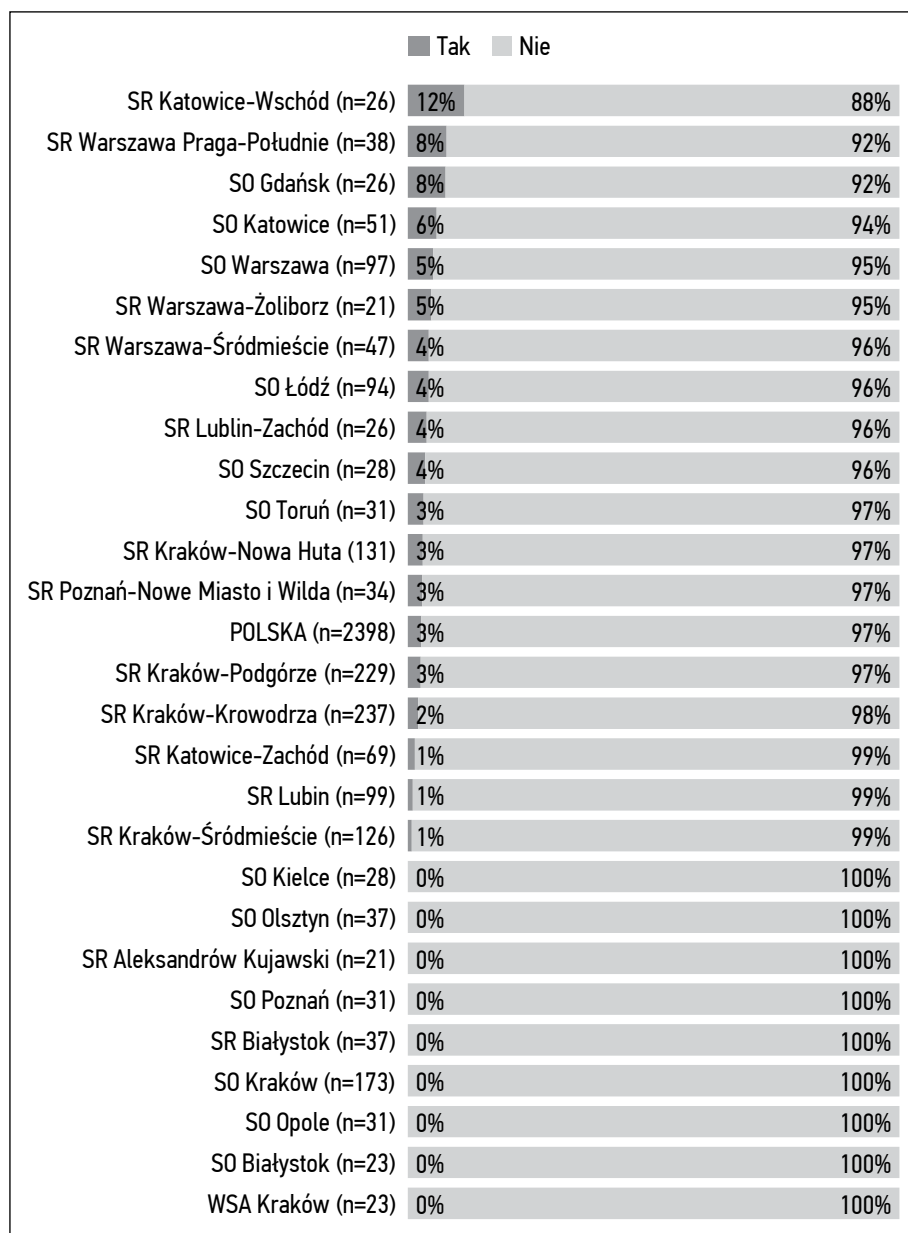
Tak Nie

| | Tak | Nie |
|---|---|---|
| SR Katowice-Wschód (n=26) | 12% | 88% |
| SR Warszawa Praga-Południe (n=38) | 8% | 92% |
| SO Gdańsk (n=26) | 8% | 92% |
| SO Katowice (n=51) | 6% | 94% |
| SO Warszawa (n=97) | 5% | 95% |
| SR Warszawa-Żoliborz (n=21) | 5% | 95% |
| SR Warszawa-Śródmieście (n=47) | 4% | 96% |
| SO Łódź (n=94) | 4% | 96% |
| SR Lublin-Zachód (n=26) | 4% | 96% |
| SO Szczecin (n=28) | 4% | 96% |
| SO Toruń (n=31) | 3% | 97% |
| SR Kraków-Nowa Huta (131) | 3% | 97% |
| SR Poznań-Nowe Miasto i Wilda (n=34) | 3% | 97% |
| POLSKA (n=2398) | 3% | 97% |
| SR Kraków-Podgórze (n=229) | 3% | 97% |
| SR Kraków-Krowodrza (n=237) | 2% | 98% |
| SR Katowice-Zachód (n=69) | 1% | 99% |
| SR Lubin (n=99) | 1% | 99% |
| SR Kraków-Śródmieście (n=126) | 1% | 99% |
| SO Kielce (n=28) | 0% | 100% |
| SO Olsztyn (n=37) | 0% | 100% |
| SR Aleksandrów Kujawski (n=21) | 0% | 100% |
| SO Poznań (n=31) | 0% | 100% |
| SR Białystok (n=37) | 0% | 100% |
| SO Kraków (n=173) | 0% | 100% |
| SO Opole (n=31) | 0% | 100% |
| SO Białystok (n=23) | 0% | 100% |
| WSA Kraków (n=23) | 0% | 100% |